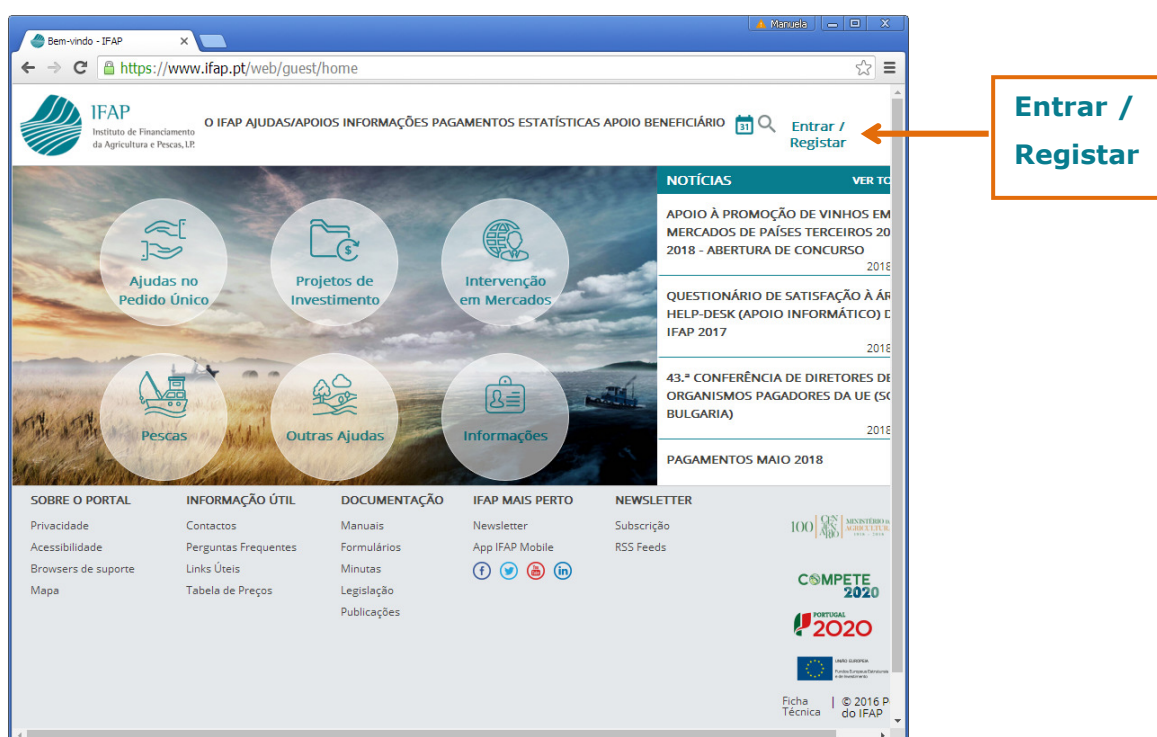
Bem-vindo - IFAP

Manuela

https://www.ifap.pt/web/guest/home

IFAP
Instituto de Financiamento da Agricultura e Pescas, I.P.

O IFAP AJUDAS/APOIOS INFORMAÇÕES PAGAMENTOS ESTATÍSTICAS APOIO BENEFICIÁRIO

31

Entrar / Registar

Entrar / Registar

Ajudas no Pedido Único

Projetos de Investimento

Intervenção em Mercados

Pescas

Outras Ajudas

Informações

NOTÍCIAS

VER TO

APOIO À PROMOÇÃO DE VINHOS EM MERCADOS DE PAÍSES TERCEIROS 20 2018 - ABERTURA DE CONCURSO
2018

QUESTIONÁRIO DE SATISFAÇÃO À ÁR HELP-DESK (APOIO INFORMÁTICO) D IFAP 2017
2018

43.ª CONFERÊNCIA DE DIRETORES DE ORGANISMOS PAGADORES DA UE (SO BULGARIA)
2018

PAGAMENTOS MAIO 2018

SOBRE O PORTAL
Privacidade
Acessibilidade
Browsers de suporte
Mapa

INFORMAÇÃO ÚTIL
Contactos
Perguntas Frequentes
Links Úteis
Tabela de Preços

DOCUMENTAÇÃO
Manuais
Formulários
Minutas
Legislação
Publicações

IFAP MAIS PERTO
Newsletter
App IFAP Mobile

NEWSLETTER
Subscrição
RSS Feeds

100 CEN TEN ÁRIO
MINISTÉRIO da AGRICULTURA 1918 · 2018

COMPETE 2020

PORTUGAL 2020

UNIÃO EUROPEIA

Ficha Técnica | © 2016 P do IFAP